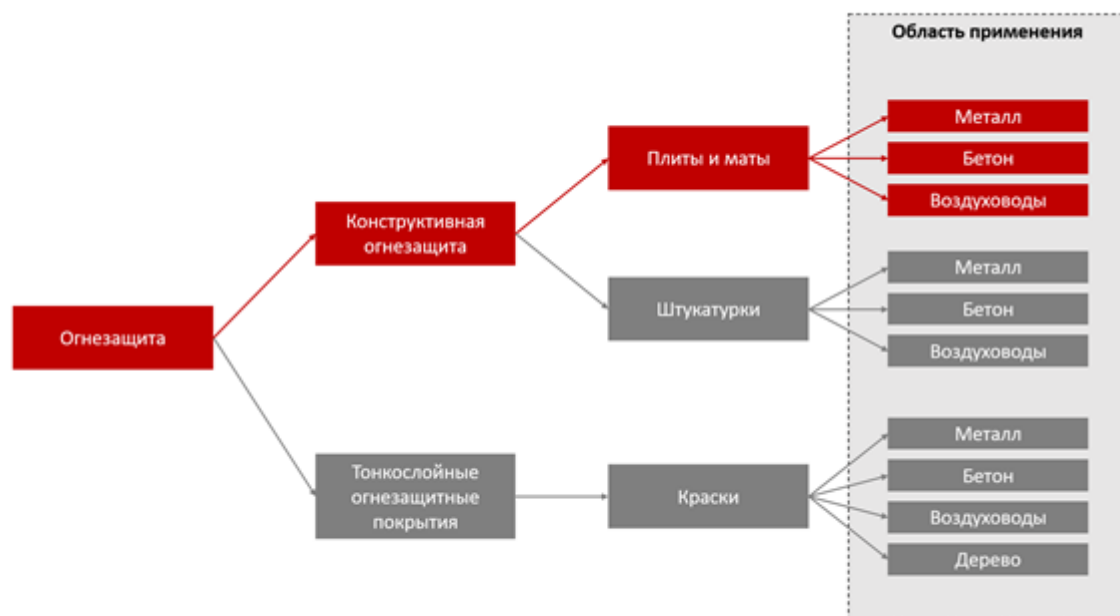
Область применения

Огнезащита

Конструктивная огнезащита

Тонкослойные огнезащитные покрытия

Плиты и маты

Штукатурки

Краски

Металл

Бетон

Воздуховоды

Металл

Бетон

Воздуховоды

Металл

Бетон

Воздуховоды

Дерево